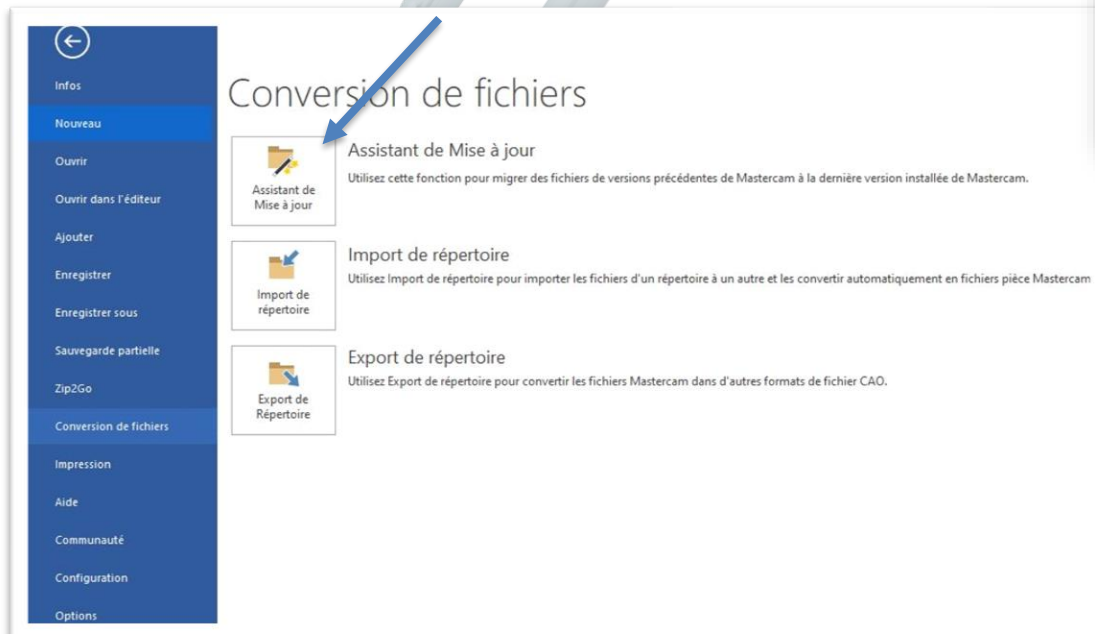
Infos
Nouveau
Ouvrir
Ouvrir dans l'éditeur
Ajouter
Enregistrer
Enregistrer sous
Sauvegarde partielle
Zip2Go
Conversion de fichiers
Impression
Aide
Communauté
Configuration
Options

Conversion de fichiers

Assistant de Mise à jour

Assistant de Mise à jour
Utilisez cette fonction pour migrer des fichiers de versions précédentes de Mastercam à la dernière version installée de Mastercam.

Import de répertoire

Import de répertoire
Utilisez Import de répertoire pour importer les fichiers d'un répertoire à un autre et les convertir automatiquement en fichiers pièce Mastercam

Export de Répertoire

Export de répertoire
Utilisez Export de répertoire pour convertir les fichiers Mastercam dans d'autres formats de fichier CAO.